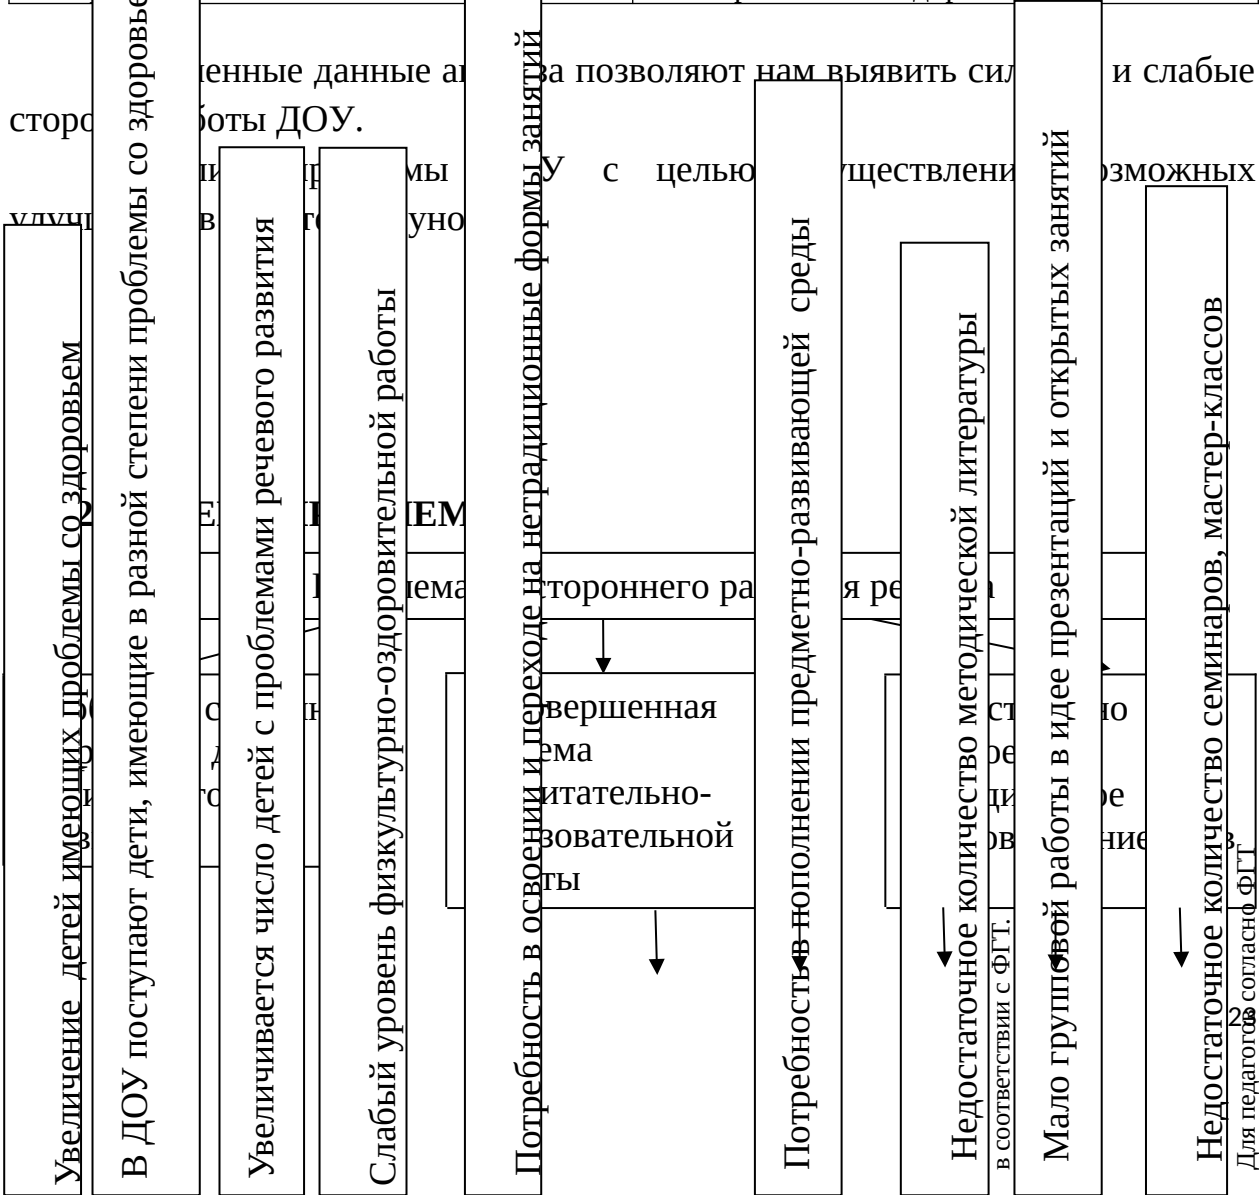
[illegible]ненные данные ан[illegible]ва позволяют нам выявить сил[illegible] и слабые сторо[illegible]боты ДОУ.

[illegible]и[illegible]пр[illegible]мы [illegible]У с целью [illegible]уществлени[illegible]озможных улучш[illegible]в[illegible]т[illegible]уно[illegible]

2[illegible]Е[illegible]ПР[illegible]ЕМ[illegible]

П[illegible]лема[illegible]стороннего ра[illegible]я ре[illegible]а

Нес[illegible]с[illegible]н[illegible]
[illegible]р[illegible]д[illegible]
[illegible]и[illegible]го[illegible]
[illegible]з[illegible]

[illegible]совершенная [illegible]ема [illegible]итательно-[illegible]зовательной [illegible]ты

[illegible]ст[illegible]но
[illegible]ре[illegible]
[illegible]ци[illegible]е
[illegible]ов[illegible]ние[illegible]в

Увеличение детей имеющих проблемы со здоровьем

В ДОУ поступают дети, имеющие в разной степени проблемы со здоровье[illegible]

Увеличивается число детей с проблемами речевого развития

Слабый уровень физкультурно-оздоровительной работы

Потребность в освоении и переходе на нетрадиционные формы занятий

Потребность в пополнении предметно-развивающей среды

Недостаточное количество методической литературы в соответствии с ФГТ.

Мало групповой работы в идее презентаций и открытых занятий

Недостаточное количество семинаров, мастер-классов Для педагогов согласно ФГТ

28